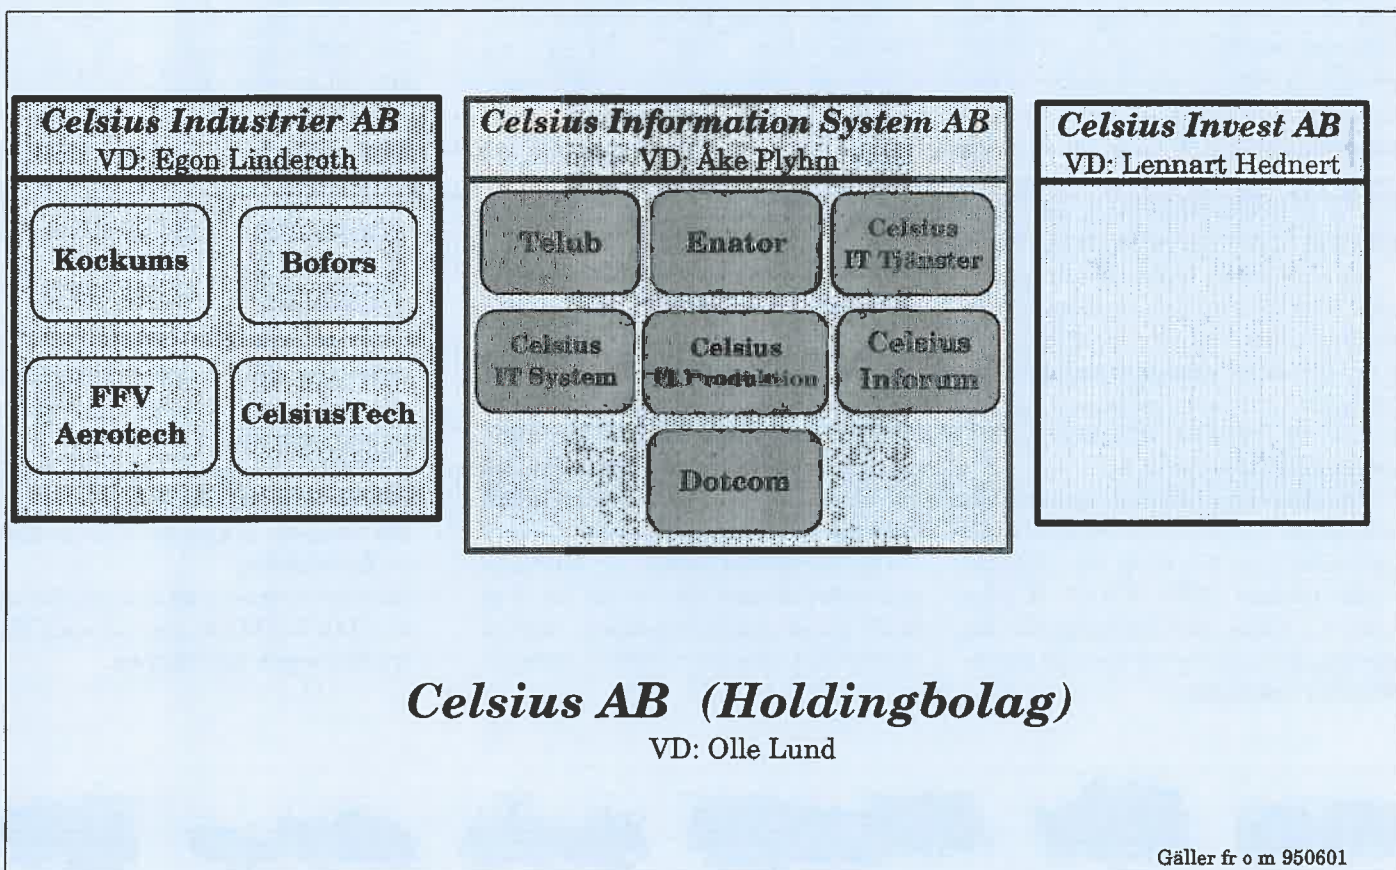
Celsius Industrier AB
VD: Egon Linderoth

Kockums

Bofors

FFV Aerotech

CelsiusTech

Celsius Information System AB
VD: Åke Plyhm

Telub

Enator

Celsius IT Tjänster

Celsius IT System

Celsius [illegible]

Celsius Inforum

Dotcom

Celsius Invest AB
VD: Lennart Hednert

Celsius AB (Holdingbolag)
VD: Olle Lund

Gäller fr o m 950601